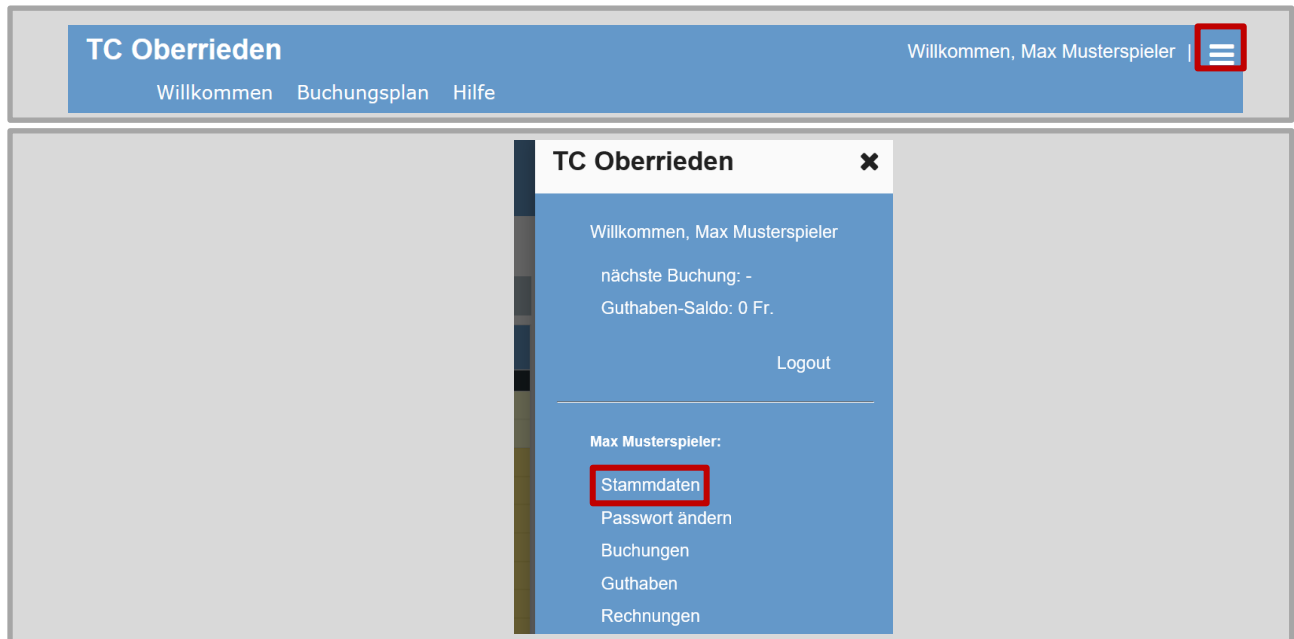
TC Oberrieden

Willkommen, Max Musterspieler |

Willkommen Buchungsplan Hilfe

TC Oberrieden ✖

Willkommen, Max Musterspieler

nächste Buchung: -

Guthaben-Saldo: 0 Fr.

Logout

Max Musterspieler:

Stammdaten

Passwort ändern

Buchungen

Guthaben

Rechnungen